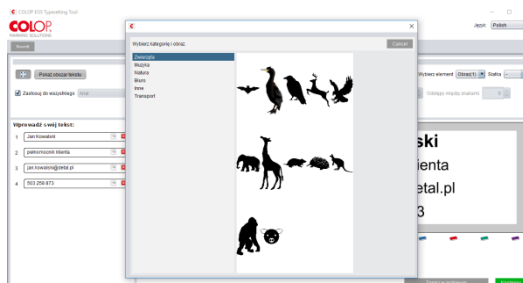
COLOP EOS Typesetting Tool

COLOP
MARKING SOLUTIONS

Język: Polski

Nowość

Pokaż obszar tekstu

Zastosuj do wszystkich

Wybierz element Obraz(1) Skala

Szkielety między znakami

Wprowadź swój tekst:

1 Jan Kowalski
2 piekarnik klienta
3 jan.kowalski@detal.pl
4 503 256 673

ski
ienta
etal.pl
3

Wybierz kategorię i obraz:

Cancel

Zwierzęta
Muzyka
Natura
Biuro
Inne
Transport